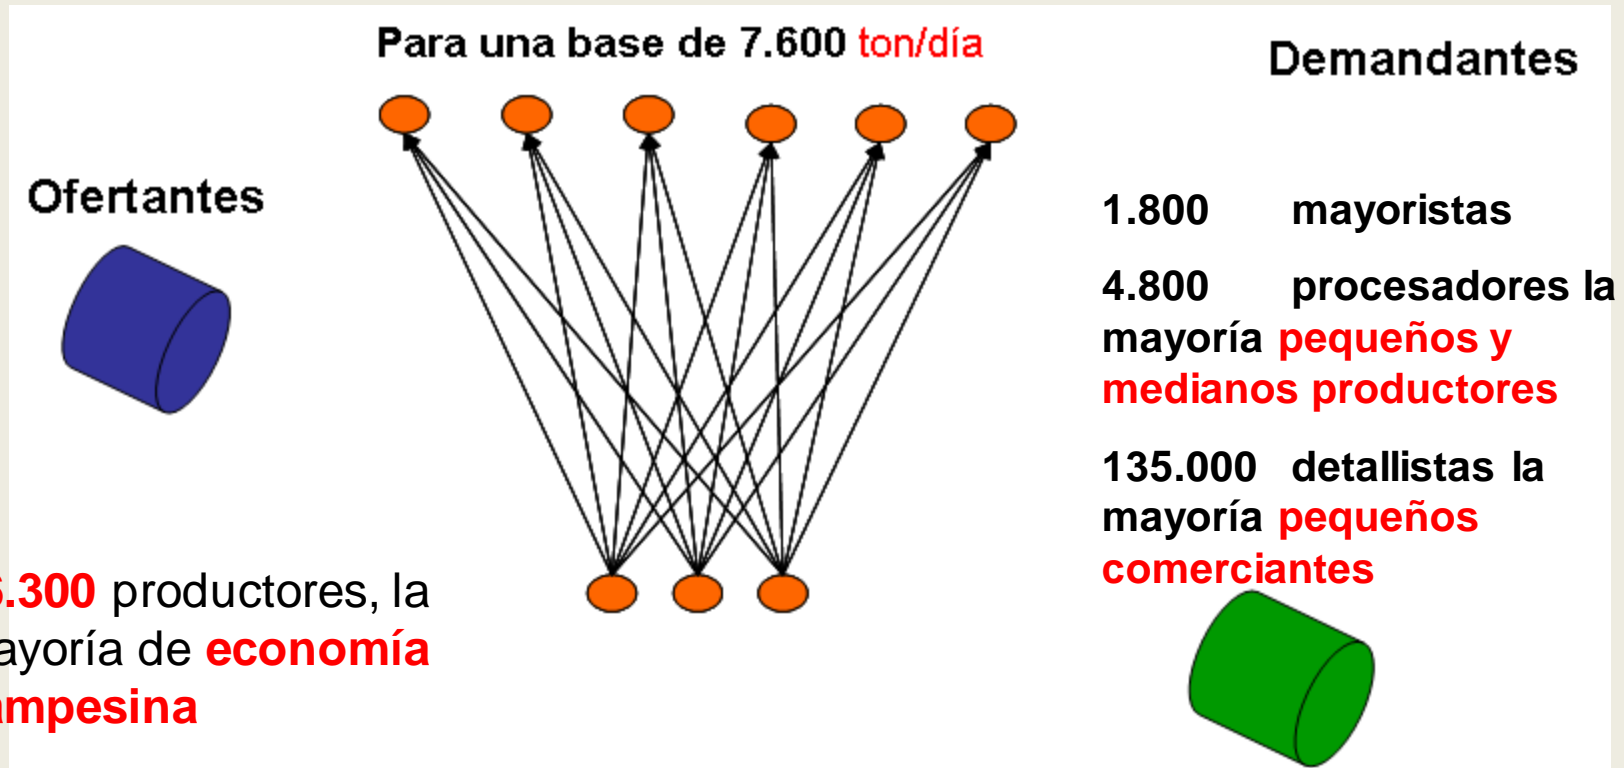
Para una base de 7.600 ton/día

Demandantes

Ofertantes

1.800 mayoristas

4.800 procesadores la mayoría pequeños y medianos productores

135.000 detallistas la mayoría pequeños comerciantes

.300 productores, la ayoría de economía mpesina